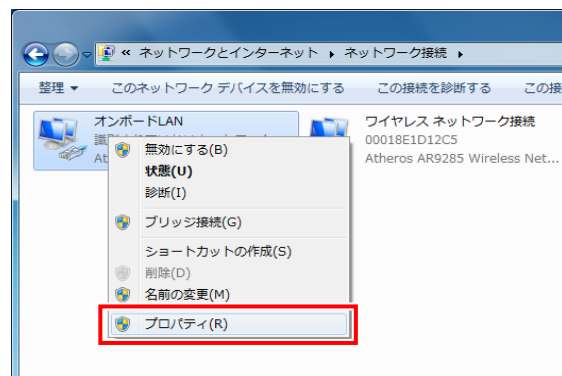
« ネットワークとインターネット ▸ ネットワーク接続 ▸

整理 ▾　このネットワーク デバイスを無効にする　この接続を診断する　この接

オンボードLAN
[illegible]
Ath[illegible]

ワイヤレス ネットワーク接続
00018E1D12C5
Atheros AR9285 Wireless Net...

無効にする(B)
状態(U)
診断(I)
ブリッジ接続(G)
ショートカットの作成(S)
削除(D)
名前の変更(M)
プロパティ(R)